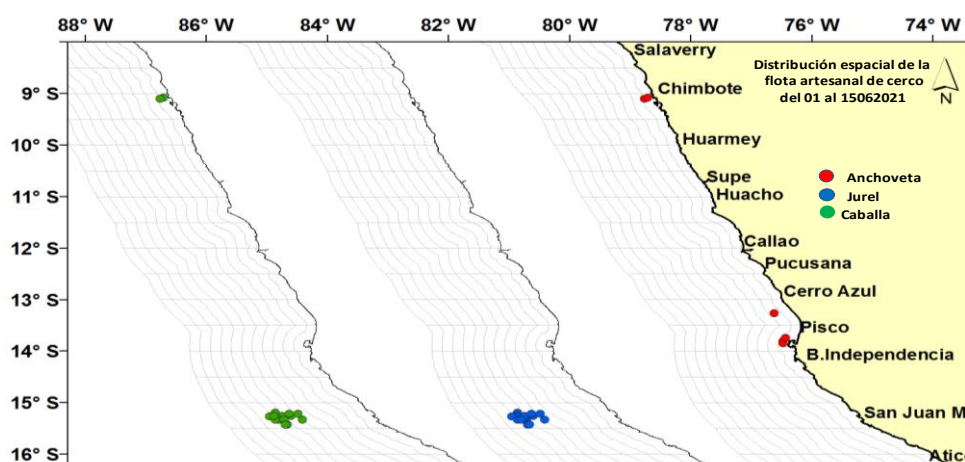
88° W 86° W 84° W 82° W 80° W 78° W 76° W 74° W

9° S
10° S
11° S
12° S
13° S
14° S
15° S
16° S

Distribución espacial de la flota artesanal de cerco del 01 al 15062021

N

Salaverry
Chimbote
Huarmey
Supe
Huacho
Callao
Pucusana
Cerro Azul
Pisco
B.Independencia
San Juan M
Atico

Anchoveta
Jurel
Caballa